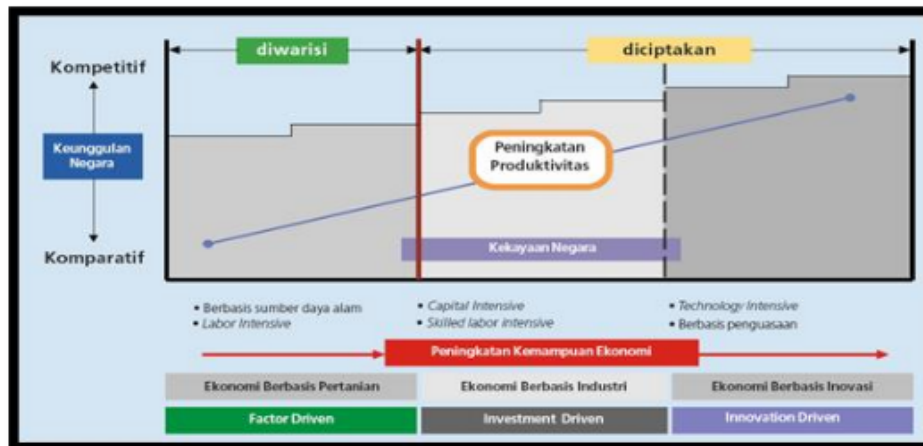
diwarisi

diciptakan

Kompetitif

Keunggulan Negara

Komparatif

Peningkatan Produktivitas

Kekayaan Negara

• Berbasis sumber daya alam
• Labor Intensive

• Capital Intensive
• Skilled labor intensive

• Technology Intensive
• Berbasis penguasaan

Peningkatan Kemampuan Ekonomi

| Ekonomi Berbasis Pertanian | Ekonomi Berbasis Industri | Ekonomi Berbasis Inovasi |
|---|---|---|
| Factor Driven | Investment Driven | Innovation Driven |